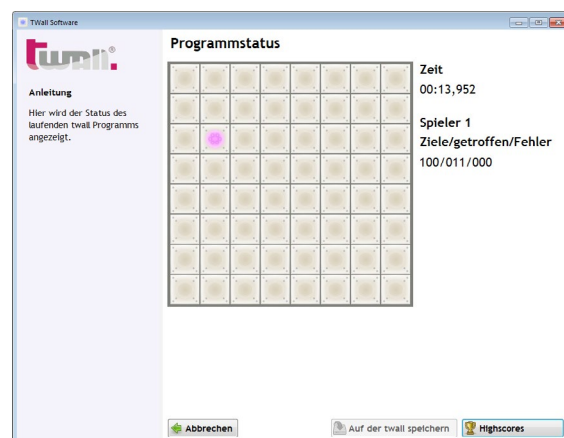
TWall Software

twall®

Anleitung

Hier wird der Status des laufenden twall Programms angezeigt.

Programmstatus

Zeit
00:13,952

Spieler 1
Ziele/getroffen/Fehler
100/011/000

Abbrechen

Auf der twall speichern

Highscores